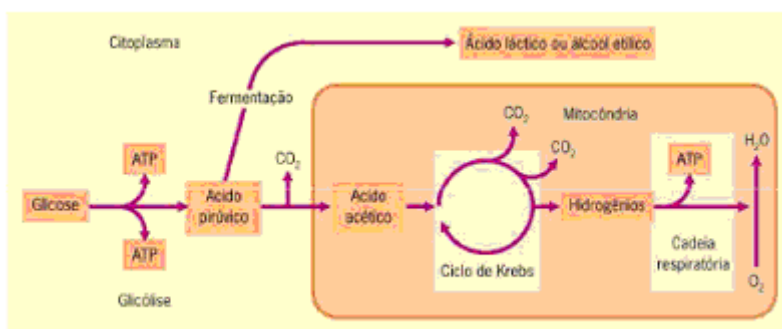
Citoplasma

Ácido láctico ou álcool etílico

Fermentação

Mitocôndria

$CO_2$

$CO_2$

$CO_2$

$H_2O$

ATP

ATP

Glicose

Ácido pirúvico

Ácido acético

Hidrogênios

ATP

Ciclo de Krebs

Cadeia respiratória

$O_2$

Glicólise